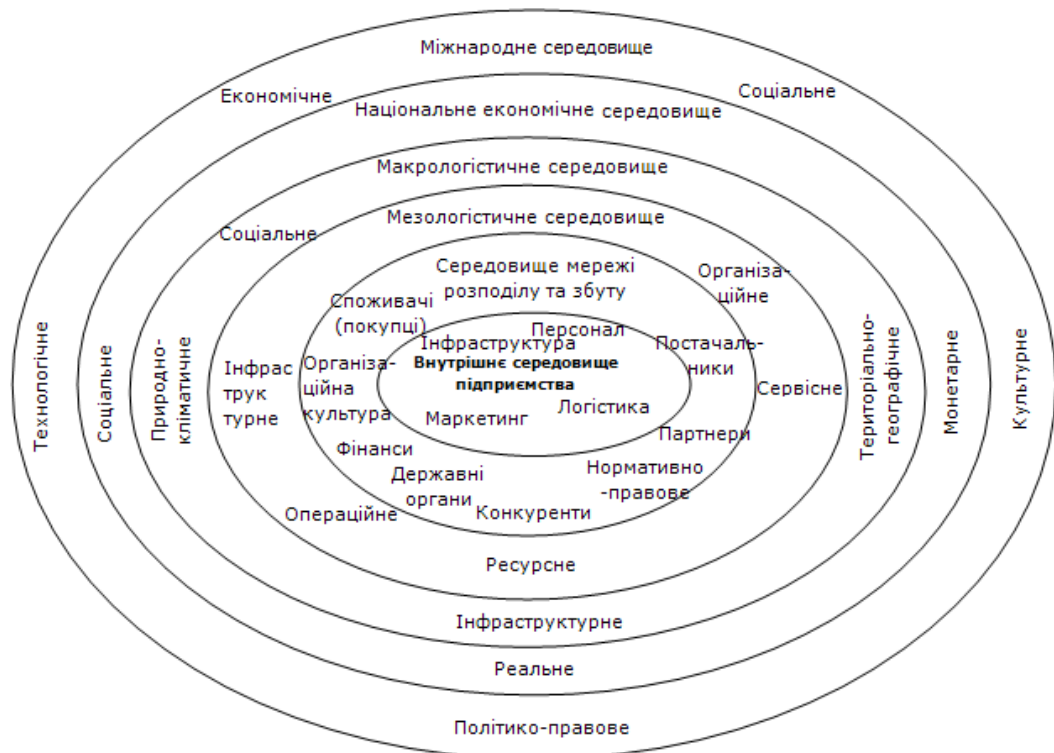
Міжнародне середовище

Економічне

Національне економічне середовище

Соціальне

Макрологістичне середовище

Соціальне

Мезологістичне середовище

Середовище мережі розподілу та збуту

Організаційне

Споживачі (покупці)

Персонал

Інфраструктура

Внутрішнє середовище підприємства

Постачальники

Інфраструктурне

Організаційна культура

Сервісне

Маркетинг

Логістика

Партнери

Фінанси

Державні органи

Нормативно-правове

Операційне

Конкуренти

Технологічне

Соціальне

Природно-кліматичне

Територіально-географічне

Монетарне

Культурне

Ресурсне

Інфраструктурне

Реальне

Політико-правове